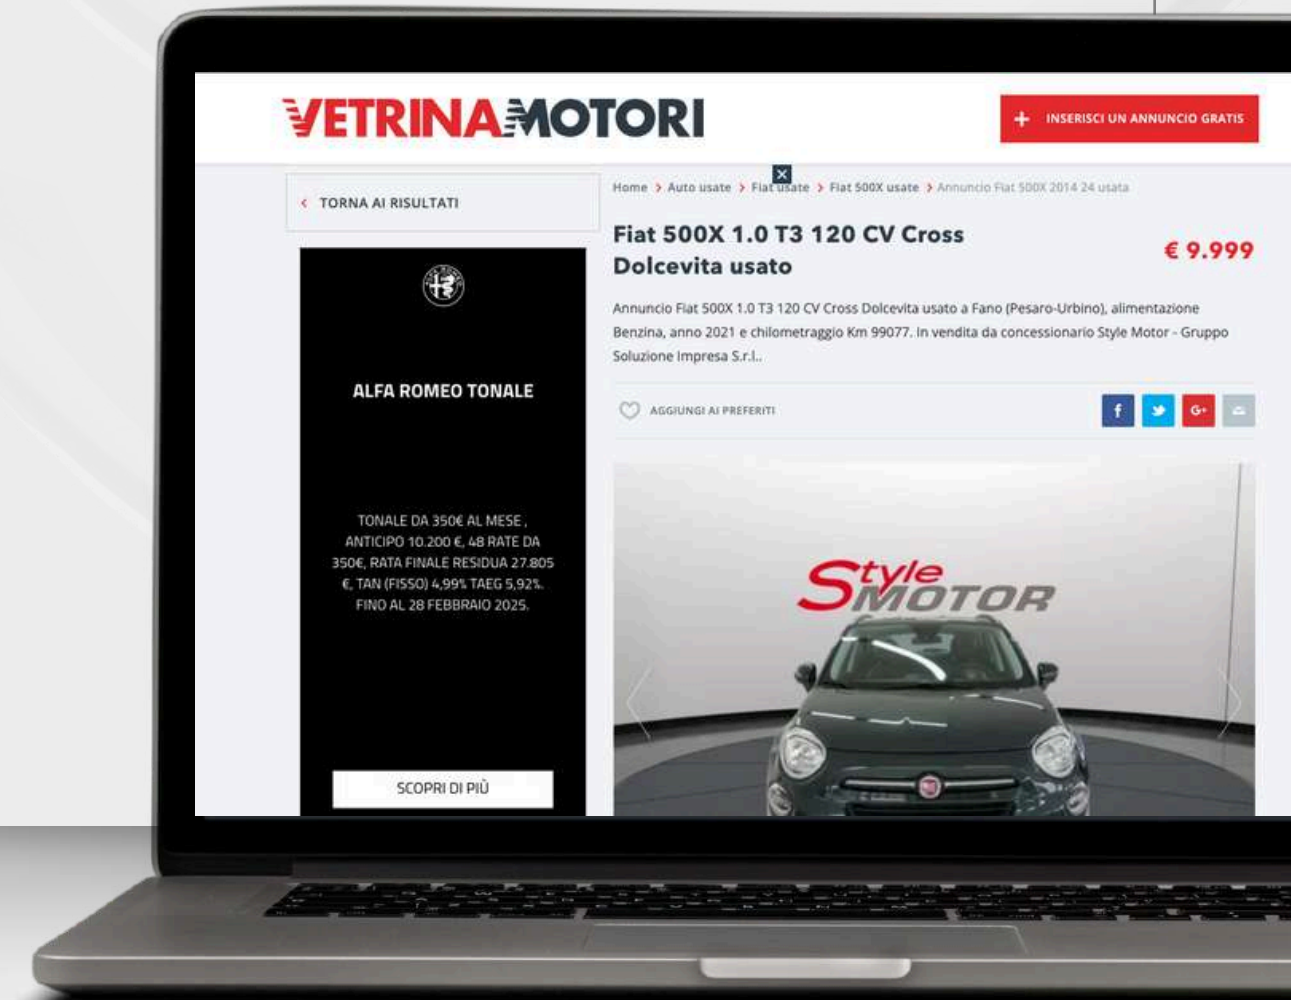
VETRINAMOTORI

+ INSERISCI UN ANNUNCIO GRATIS

‹ TORNA AI RISULTATI

Home › Auto usate › Fiat usate › Fiat 500X usate › Annuncio Fiat 500X 2014 24 usata

Fiat 500X 1.0 T3 120 CV Cross Dolcevita usato

€ 9.999

Annuncio Fiat 500X 1.0 T3 120 CV Cross Dolcevita usato a Fano (Pesaro-Urbino), alimentazione Benzina, anno 2021 e chilometraggio Km 99077. In vendita da concessionario Style Motor - Gruppo Soluzione Impresa S.r.l..

AGGIUNGI AI PREFERITI

f G+

ALFA ROMEO TONALE

TONALE DA 350€ AL MESE , ANTICIPO 10.200 €, 48 RATE DA 350€, RATA FINALE RESIDUA 27.805 €, TAN (FISSO) 4,99% TAEG 5,92%. FINO AL 28 FEBBRAIO 2025.

SCOPRI DI PIÙ

Style MOTOR